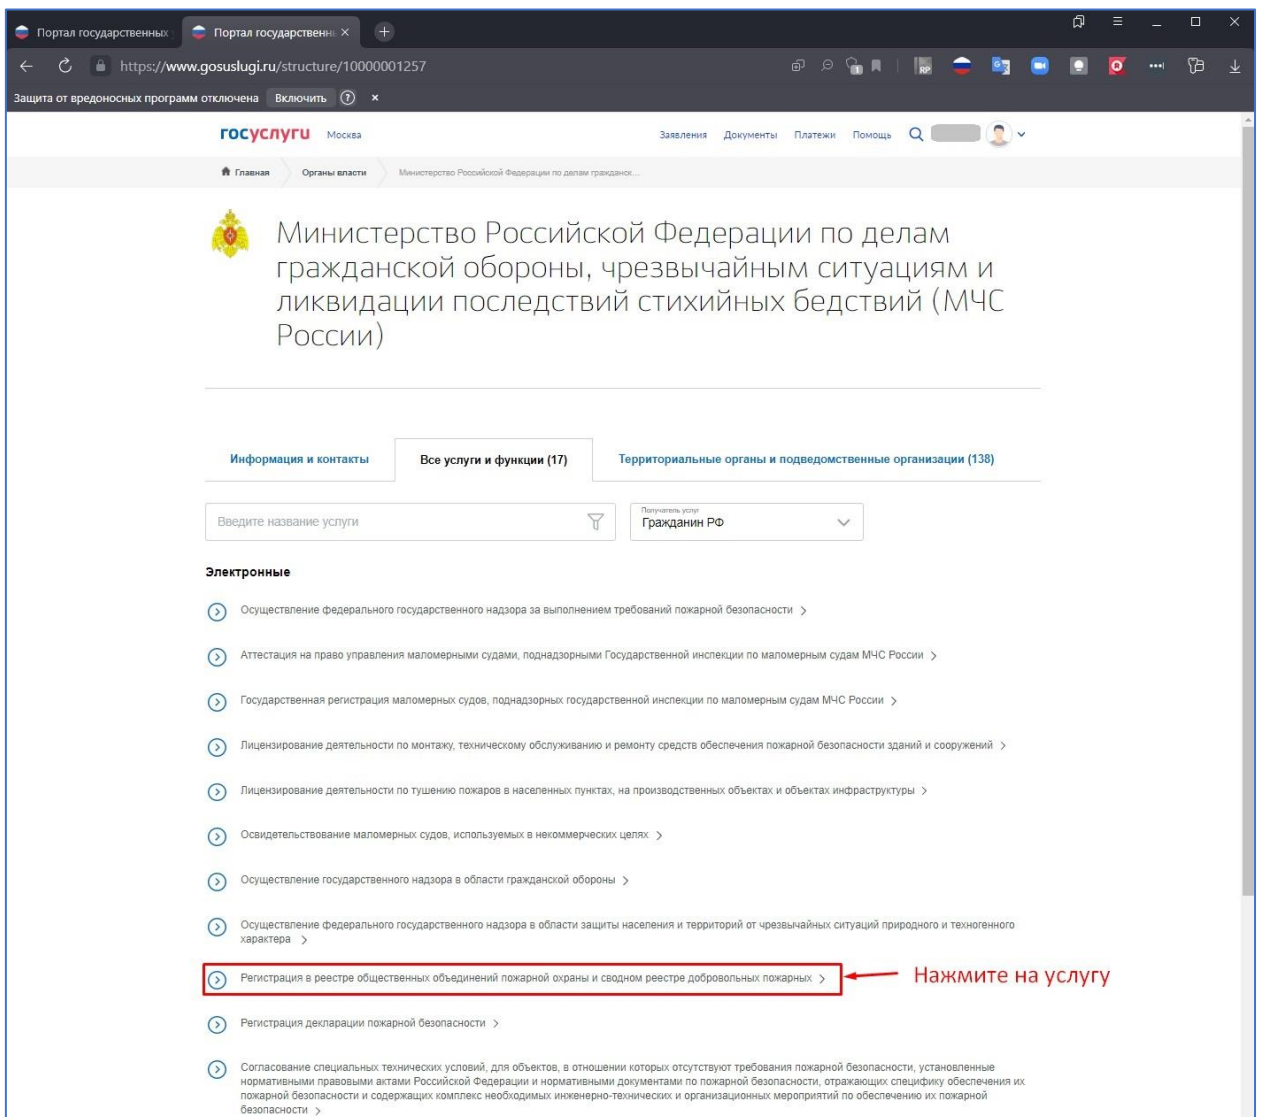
Портал государственных | Портал государственн ×

https://www.gosuslugi.ru/structure/10000001257

Защита от вредоносных программ отключена Включить ? ×

госуслуги Москва

Заявления Документы Платежи Помощь

Главная Органы власти Министерство Российской Федерации по делам гражданск...

Министерство Российской Федерации по делам гражданской обороны, чрезвычайным ситуациям и ликвидации последствий стихийных бедствий (МЧС России)

Информация и контакты | Все услуги и функции (17) | Территориальные органы и подведомственные организации (138)

Введите название услуги

Получатель услуг
Гражданин РФ

Электронные

Осуществление федерального государственного надзора за выполнением требований пожарной безопасности

Аттестация на право управления маломерными судами, поднадзорными Государственной инспекции по маломерным судам МЧС России

Государственная регистрация маломерных судов, поднадзорных государственной инспекции по маломерным судам МЧС России

Лицензирование деятельности по монтажу, техническому обслуживанию и ремонту средств обеспечения пожарной безопасности зданий и сооружений

Лицензирование деятельности по тушению пожаров в населенных пунктах, на производственных объектах и объектах инфраструктуры

Освидетельствование маломерных судов, используемых в некоммерческих целях

Осуществление государственного надзора в области гражданской обороны

Осуществление федерального государственного надзора в области защиты населения и территорий от чрезвычайных ситуаций природного и техногенного характера

Регистрация в реестре общественных объединений пожарной охраны и сводном реестре добровольных пожарных

Нажмите на услугу

Регистрация декларации пожарной безопасности

Согласование специальных технических условий, для объектов, в отношении которых отсутствуют требования пожарной безопасности, установленные нормативными правовыми актами Российской Федерации и нормативными документами по пожарной безопасности, отражающих специфику обеспечения их пожарной безопасности и содержащих комплекс необходимых инженерно-технических и организационных мероприятий по обеспечению их пожарной безопасности